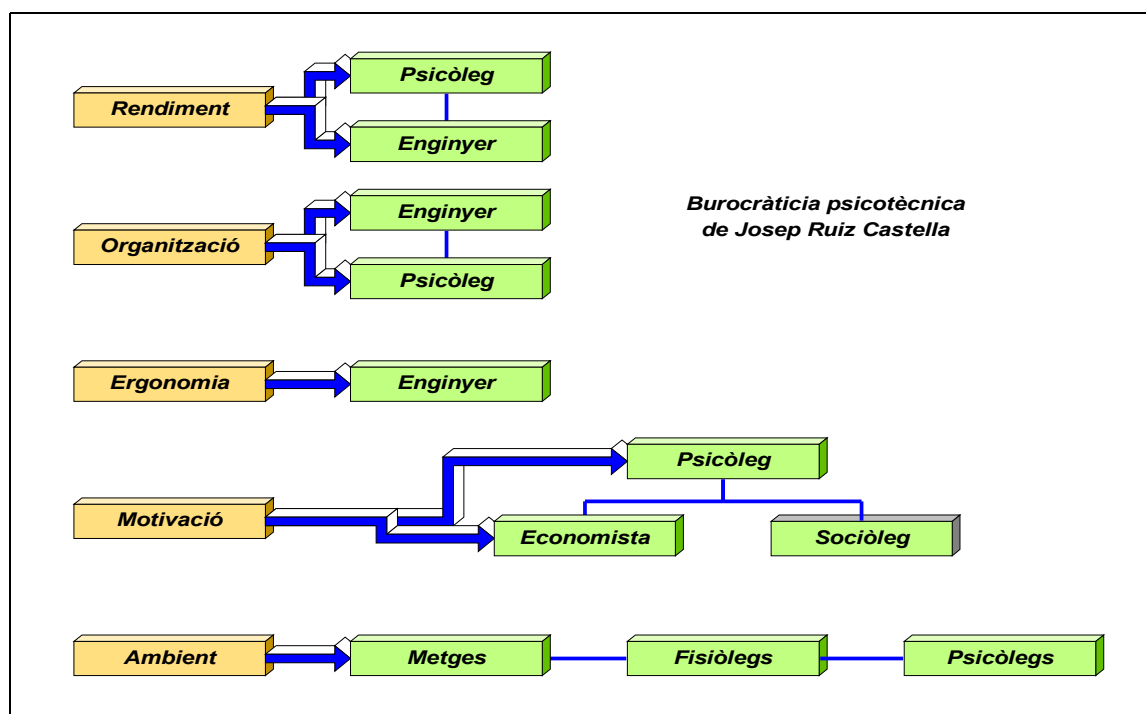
Rendiment

Psicòleg

Enginyer

Burocràticia psicotècnica de Josep Ruiz Castella

Organització

Enginyer

Psicòleg

Ergonomia

Enginyer

Motivació

Psicòleg

Economista

Sociòleg

Ambient

Metges

Fisiòlegs

Psicòlegs